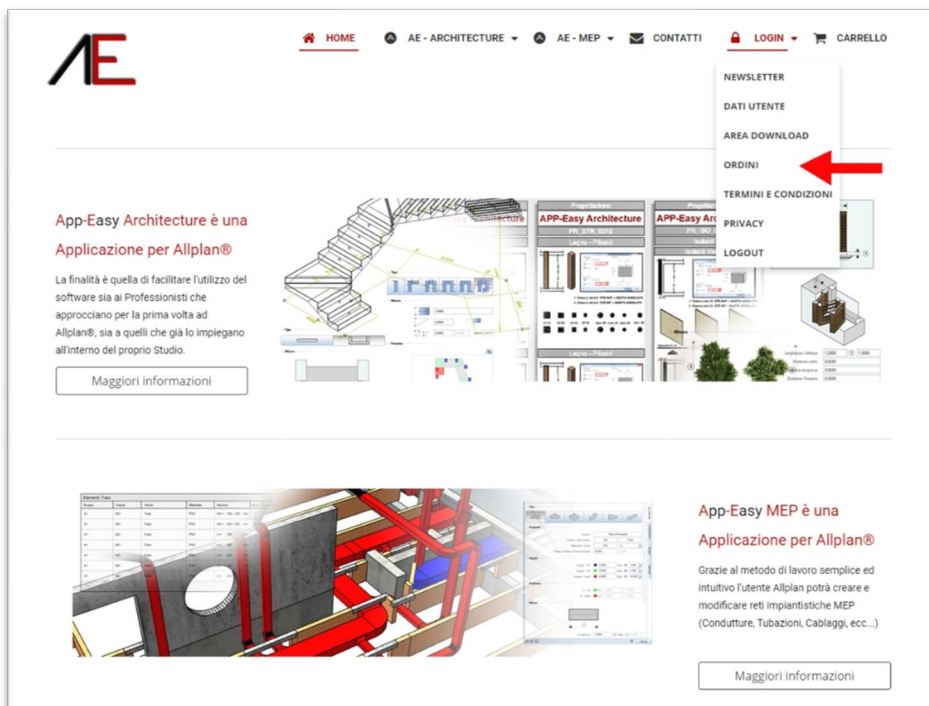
AE

HOME AE - ARCHITECTURE AE - MEP CONTATTI LOGIN CARRELLO

NEWSLETTER
DATI UTENTE
AREA DOWNLOAD
ORDINI
TERMINI E CONDIZIONI
PRIVACY
LOGOUT

App-Easy Architecture è una Applicazione per Allplan®

La finalità è quella di facilitare l'utilizzo del software sia ai Professionisti che approcciano per la prima volta ad Allplan®, sia a quelli che già lo impiegano all'interno del proprio Studio.

Maggiori informazioni

APP-Easy Architecture

APP-Easy Ar

Legno - Pilastri

App-Easy MEP è una Applicazione per Allplan®

Grazie al metodo di lavoro semplice ed intuitivo l'utente Allplan potrà creare e modificare reti impiantistiche MEP (Condutture, Tubazioni, Cablaggi, ecc...)

Maggiori informazioni